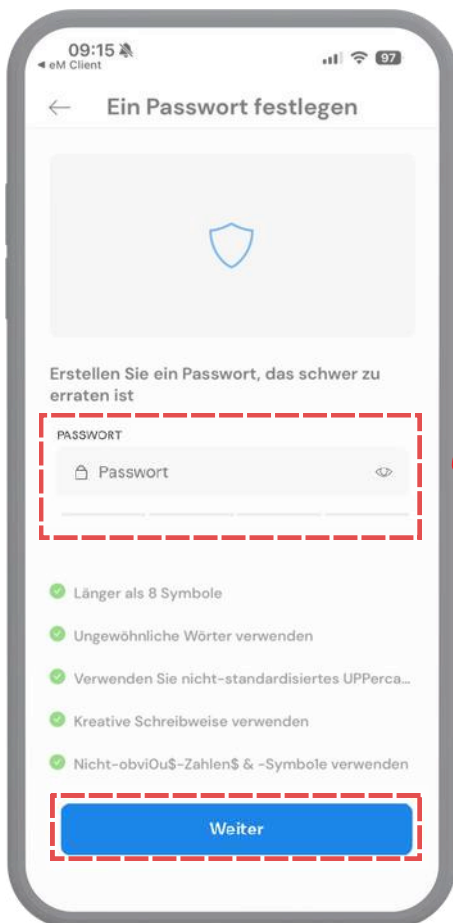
09:15
◂ eM Client
97

Ein Passwort festlegen

Erstellen Sie ein Passwort, das schwer zu erraten ist

PASSWORT
Passwort

Länger als 8 Symbole
Ungewöhnliche Wörter verwenden
Verwenden Sie nicht-standardisiertes UPPerca...
Kreative Schreibweise verwenden
Nicht-obviOu$-Zahlen$ & -Symbole verwenden

Weiter